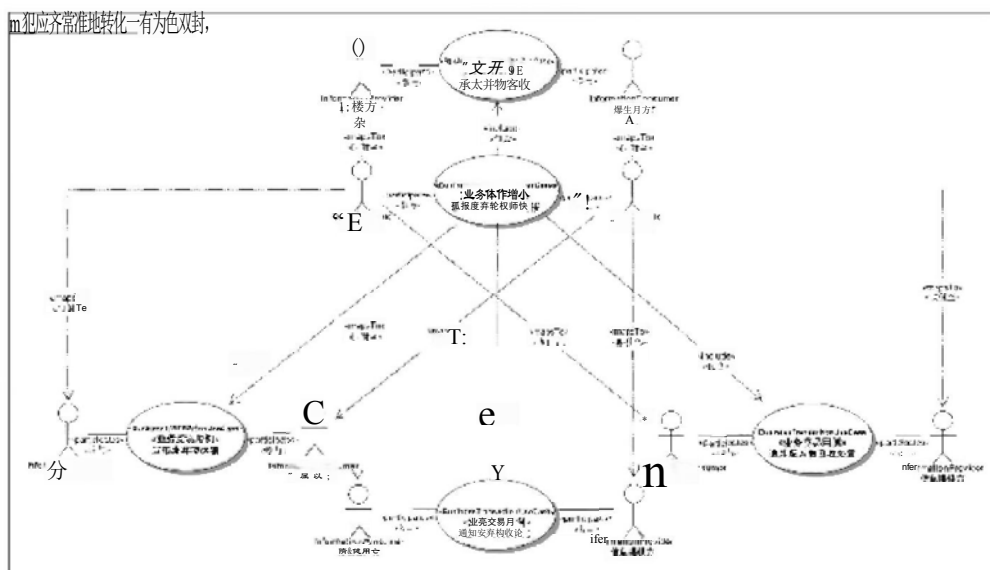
m犯应齐常准地转化一有为色双封,

()

”文开 9E
承太并物客收

Information Provider
1:楼方
杂

Information Consumer
爆生月方”
A

业务体作增小
孤报度弃轮权师快摇

“E

T:

C

e

Y

n

ifer

分

业亮交易月号
通知安弃构收论